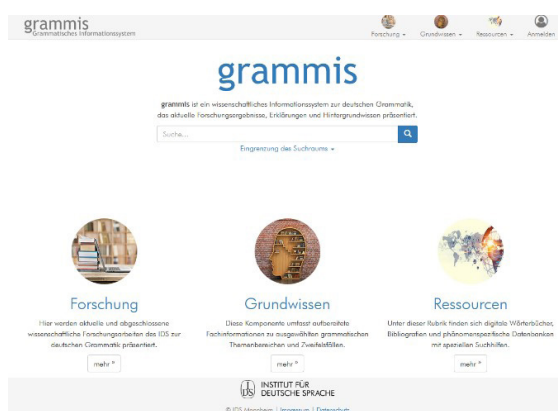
grammis
Grammatisches Informationssystem

Forschung ▾ Grundwissen ▾ Ressourcen ▾ Anmelden

grammis

grammis ist ein wissenschaftliches Informationssystem zur deutschen Grammatik, das aktuelle Forschungsergebnisse, Erklärungen und Hintergrundwissen präsentiert.

Suche...

Eingrenzung des Suchraums ▾

Forschung

Hier werden aktuelle und abgeschlossene wissenschaftliche Forschungsarbeiten des IDS zur deutschen Grammatik präsentiert.

mehr »

Grundwissen

Diese Komponente umfasst aufbereitete Fachinformationen zu ausgewählten grammatischen Themenbereichen und Zweifelsfällen.

mehr »

Ressourcen

Unter dieser Rubrik finden sich digitale Wörterbücher, Bibliografien und phänomenspezifische Datenbanken mit speziellen Suchhilfen.

mehr »

IDS INSTITUT FÜR DEUTSCHE SPRACHE

© IDS Mannheim | Impressum | Datenschutz